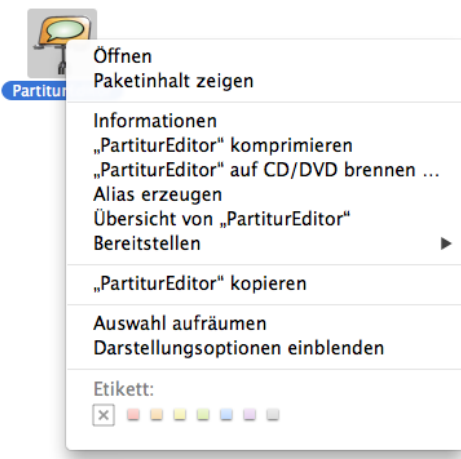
Partitur

Öffnen
Paketinhalt zeigen

Informationen
„PartiturEditor" komprimieren
„PartiturEditor" auf CD/DVD brennen …
Alias erzeugen
Übersicht von „PartiturEditor"
Bereitstellen

„PartiturEditor" kopieren

Auswahl aufräumen
Darstellungsoptionen einblenden

Etikett: